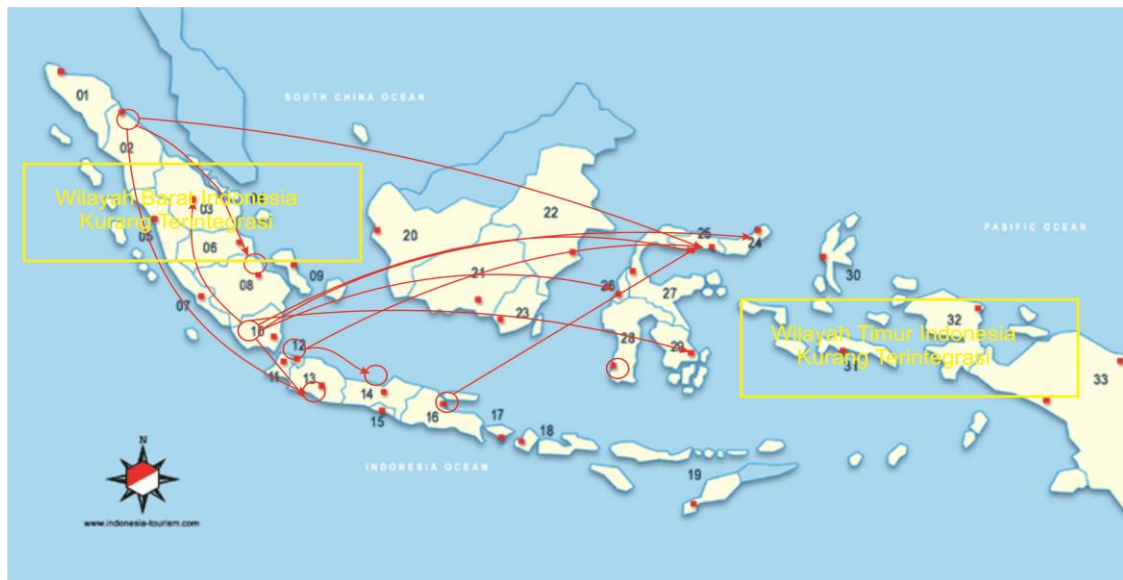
SOUTH CHINA OCEAN

PASIFIC OCEAN

INDONESIA OCEAN

Wilayah Barat Indonesia Kurang Terintegrasi

Wilayah Timur Indonesia Kurang Terintegrasi

01
02
03
04
05
06
07
08
09
10
11
12
13
14
15
16
17
18
19
20
21
22
23
24
25
26
27
28
29
30
31
32
33

N

www.indonesia-tourism.com